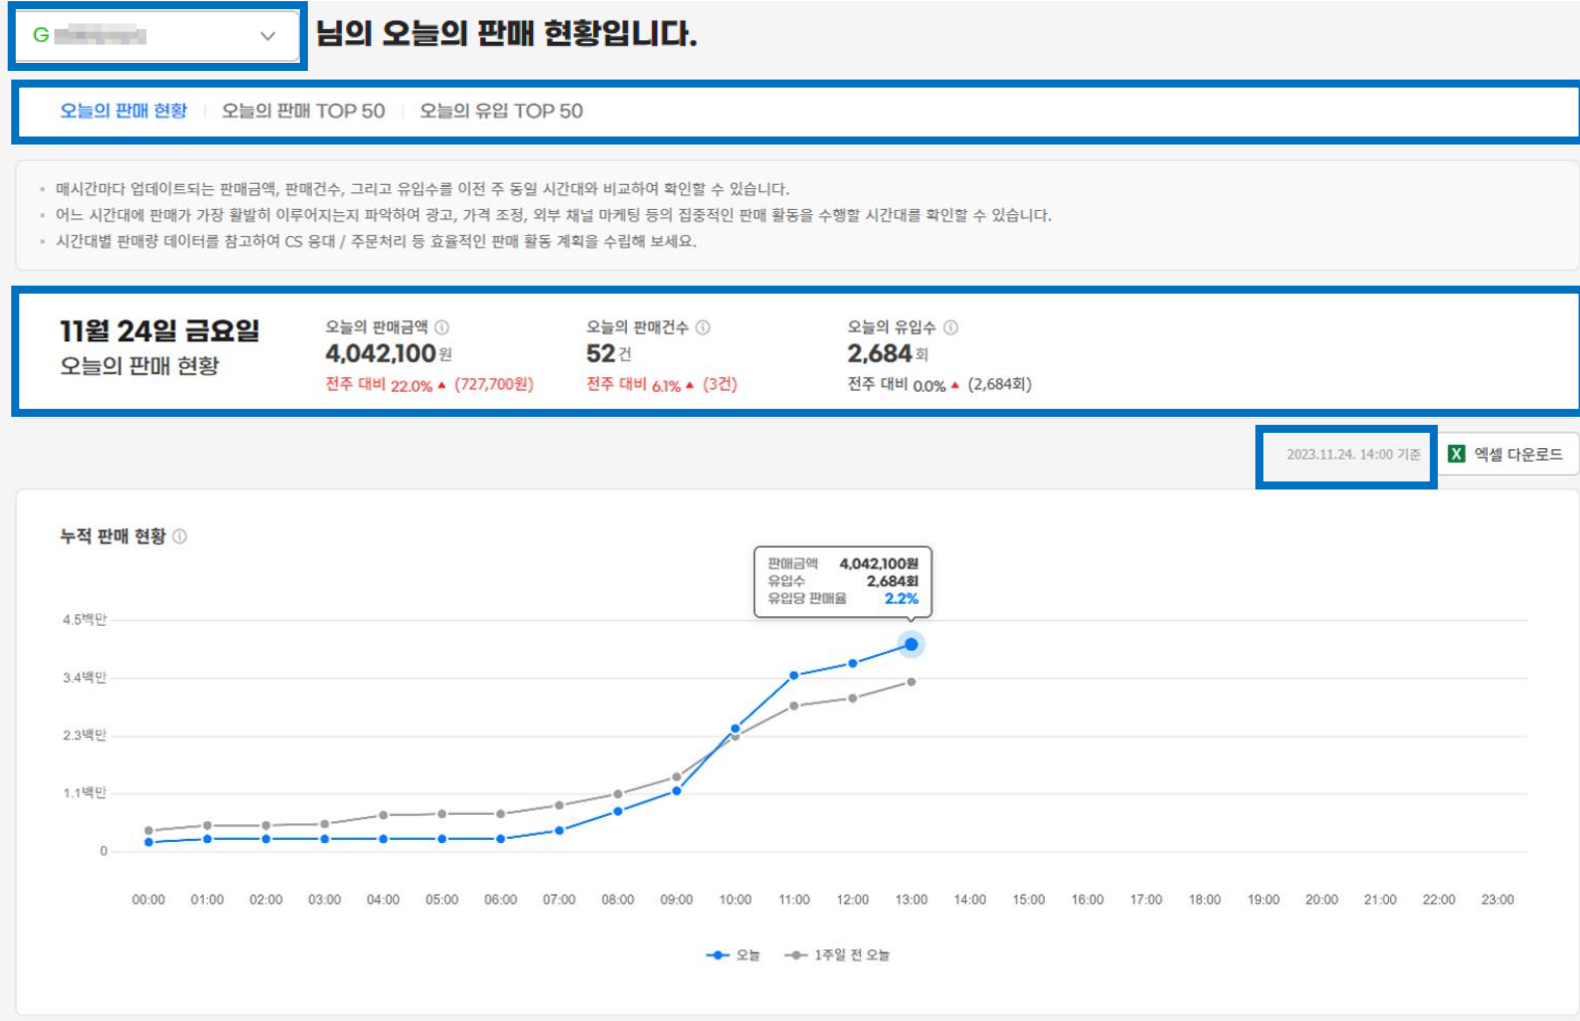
G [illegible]

님의 오늘의 판매 현황입니다.

오늘의 판매 현황 | 오늘의 판매 TOP 50 | 오늘의 유입 TOP 50

• 매시간마다 업데이트되는 판매금액, 판매건수, 그리고 유입수를 이전 주 동일 시간대와 비교하여 확인할 수 있습니다.
• 어느 시간대에 판매가 가장 활발히 이루어지는지 파악하여 광고, 가격 조정, 외부 채널 마케팅 등의 집중적인 판매 활동을 수행할 시간대를 확인할 수 있습니다.
• 시간대별 판매량 데이터를 참고하여 CS 응대 / 주문처리 등 효율적인 판매 활동 계획을 수립해 보세요.

11월 24일 금요일
오늘의 판매 현황

오늘의 판매금액
4,042,100원
전주 대비 22.0% ▲ (727,700원)

오늘의 판매건수
52건
전주 대비 6.1% ▲ (3건)

오늘의 유입수
2,684회
전주 대비 0.0% ▲ (2,684회)

2023.11.24. 14:00 기준

엑셀 다운로드

누적 판매 현황

판매금액 4,042,100원
유입수 2,684회
유입당 판매율 2.2%

4.5백만
3.4백만
2.3백만
1.1백만
0

00:00 01:00 02:00 03:00 04:00 05:00 06:00 07:00 08:00 09:00 10:00 11:00 12:00 13:00 14:00 15:00 16:00 17:00 18:00 19:00 20:00 21:00 22:00 23:00

오늘 1주일 전 오늘